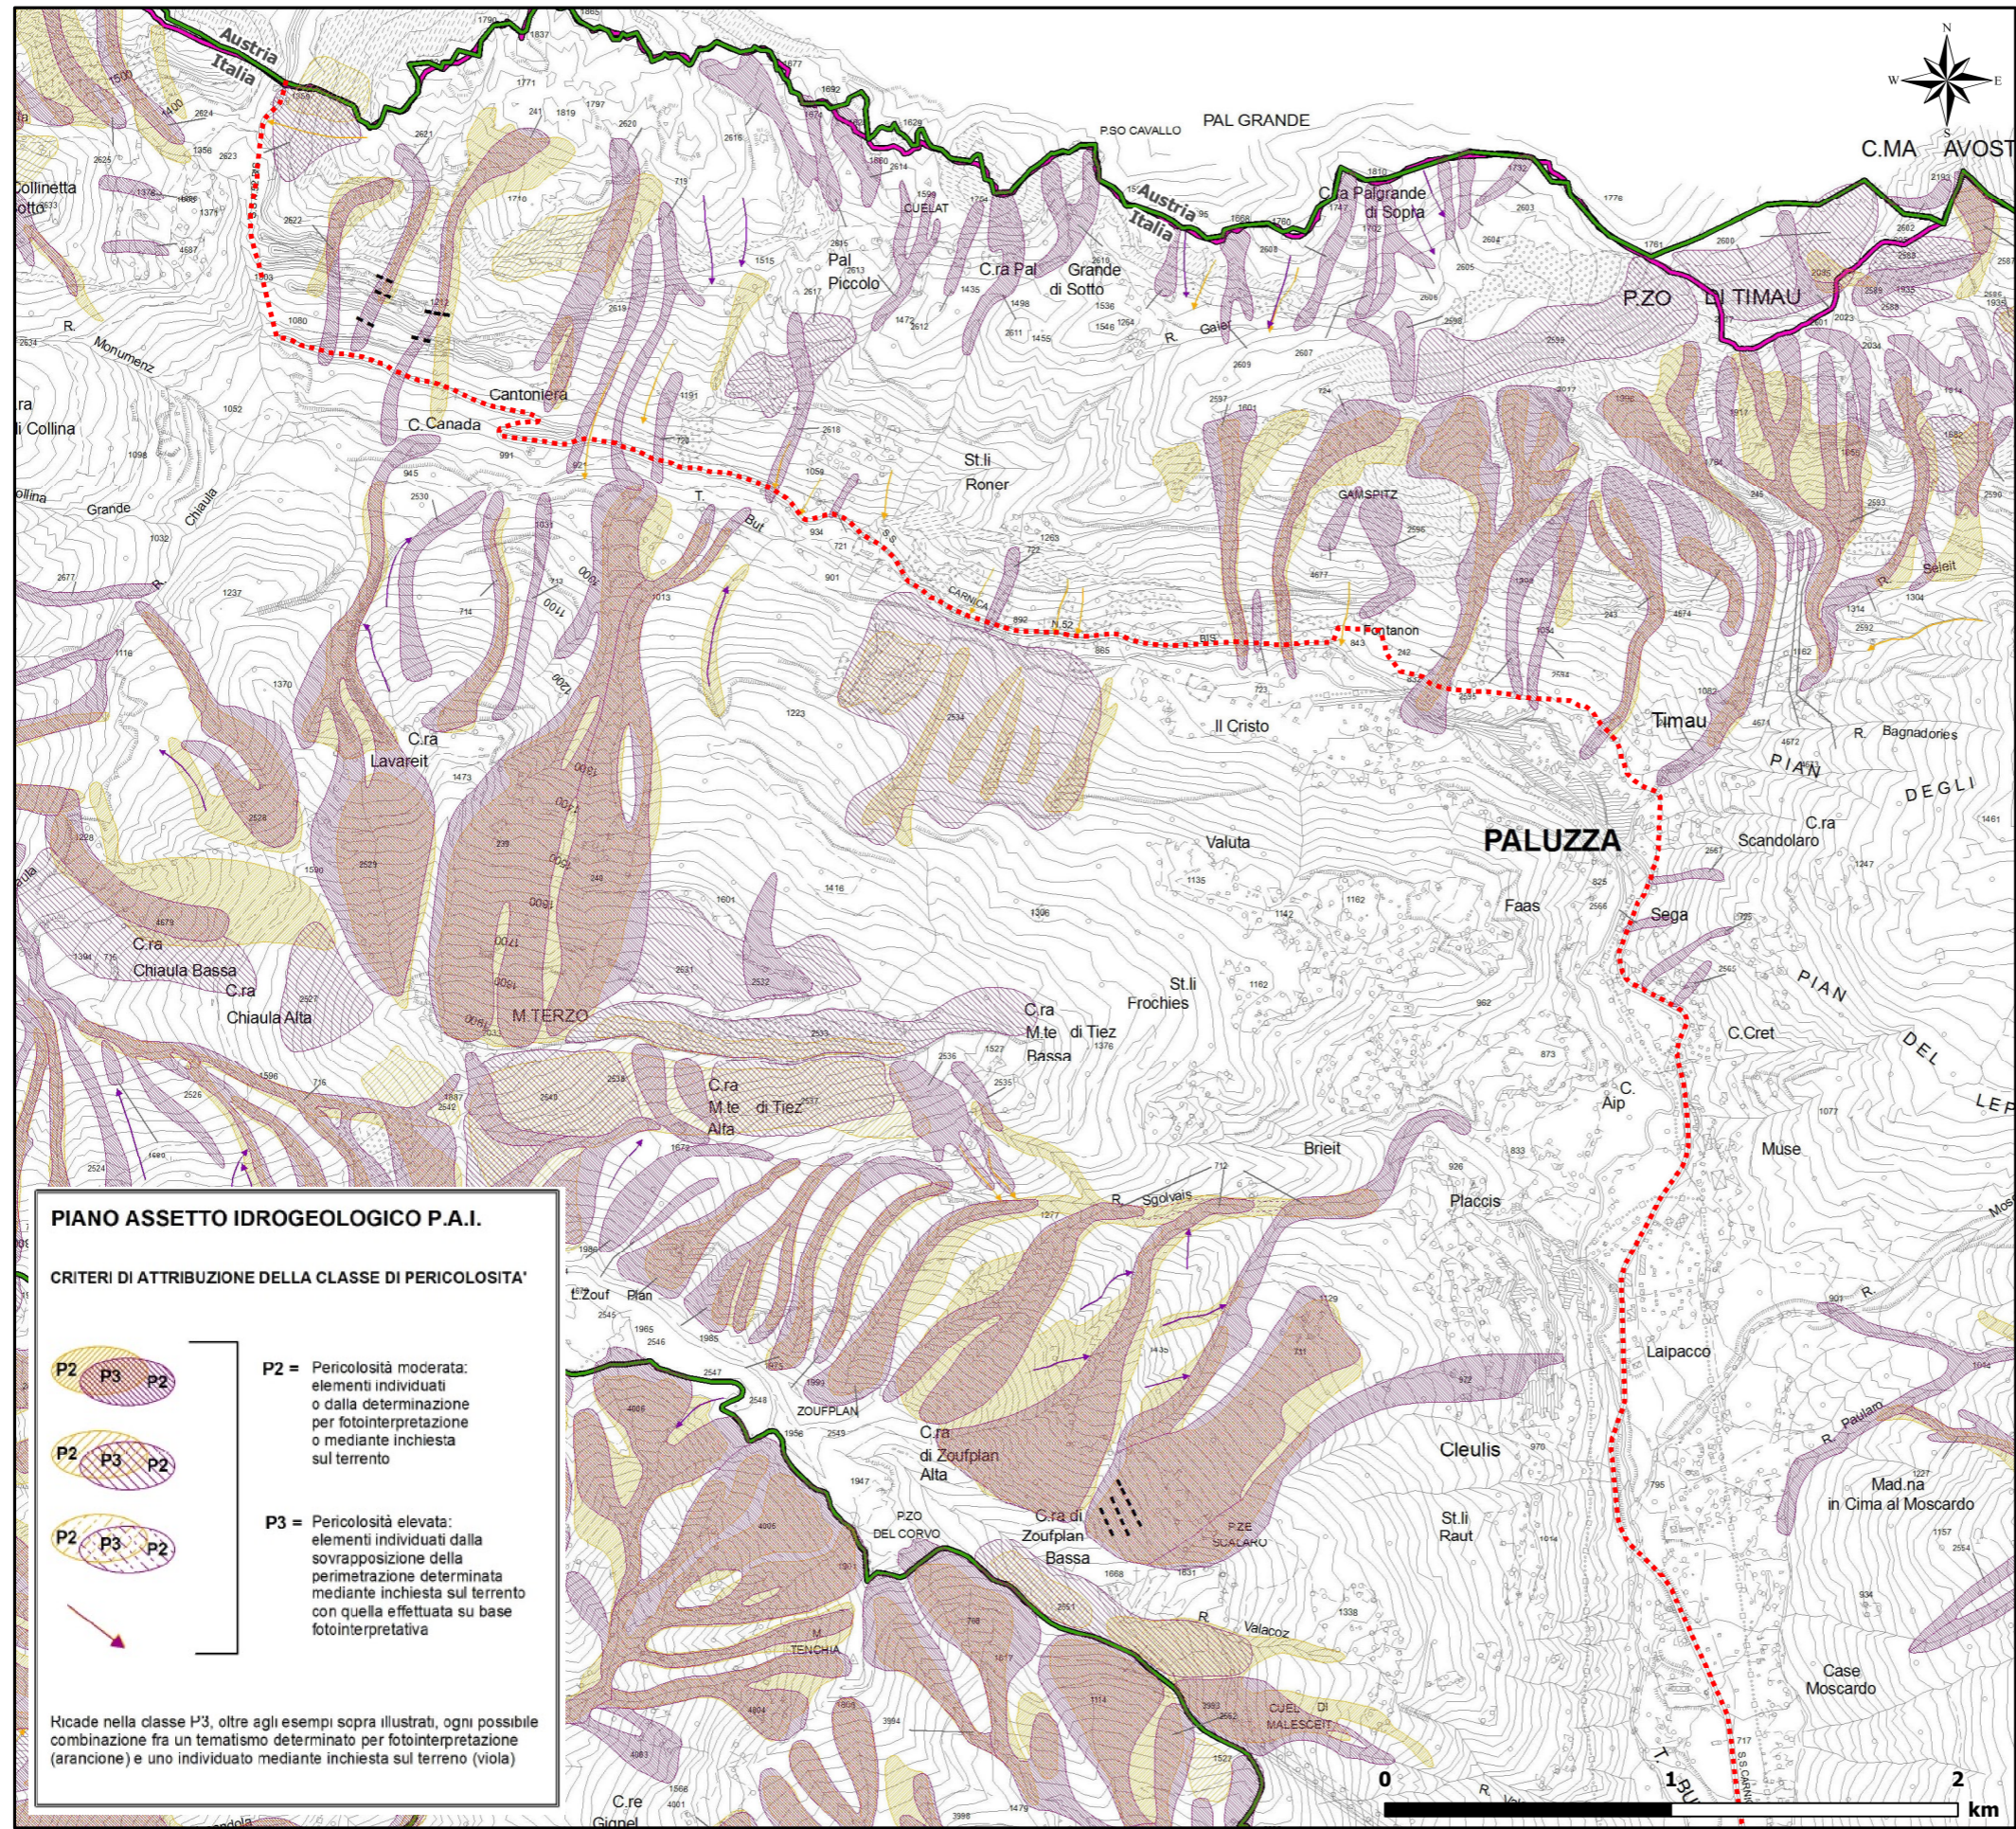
Austria
Italia
Austria
Italia
PAL GRANDE
P.SO CAVALLO
C.MA AVOST
Collinetta
Cotto
C.ra Palgrande di Sopra
P.ZO DI TIMAU
Pal Piccolo
C.ra Pal Grande di Sotto
CUELAT
R. Monumenz
R. Gaier
Cantoniera
C. Canada
ra
Collina
Grande
Chiaula
St.li Roner
T. But
GAMSPITZ
Fontanon
C.ra Lavareit
Il Cristo
Timau
R. Bagnadories
PIAN DEGLI
C.ra Scandolaro
PALUZZA
Valuta
Faas
Sega
PIAN DEL LEP
C.ra Chiaula Bassa
C.ra Chiaula Alta
M.TERZO
St.li Frochies
C.ra M.te di Tiez Bassa
C.Cret
C. Aip
C.ra M.te di Tiez Alta
Brieit
Muse
R. Sgolvais
Placcis
L.Zouf Plan
ZOUFPLAN
C.ra di Zoufplan Alta
Cleulis
Laipacco
R. Paularo
Mad.na in Cima al Moscardo
PZO DEL CORVO
C.ra di Zoufplan Bassa
P.ZE SCALARO
St.li Raut
R. Valacoz
M. TENCHIA
CUEL DI MALESCEIT
Case Moscardo
C.re Gignel
Saleit
PIANO ASSETTO IDROGEOLOGICO P.A.I.
CRITERI DI ATTRIBUZIONE DELLA CLASSE DI PERICOLOSITA'
P2 P3 P2
P2 P3 P2
P2 P3 P2
P2 = Pericolosità moderata: elementi individuati o dalla determinazione per fotointerpretazione o mediante inchiesta sul terreno
P3 = Pericolosità elevata: elementi individuati dalla sovrapposizione della perimetrazione determinata mediante inchiesta sul terreno con quella effettuata su base fotointerpretativa
Ricade nella classe P3, oltre agli esempi sopra illustrati, ogni possibile combinazione fra un tematismo determinato per fotointerpretazione (arancione) e uno individuato mediante inchiesta sul terreno (viola)
0 1 2 km